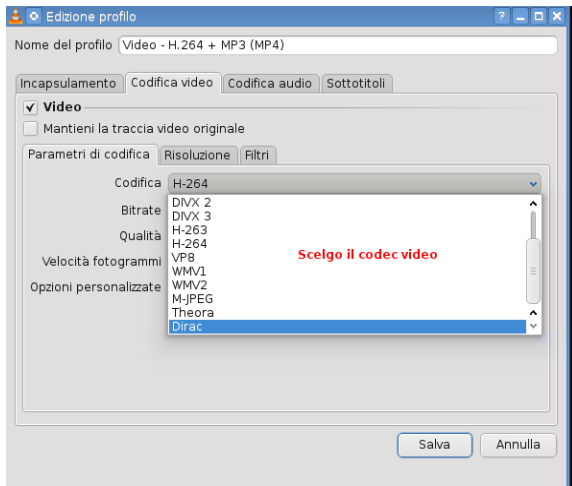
Edizione profilo

Nome del profilo Video - H.264 + MP3 (MP4)

Incapsulamento | Codifica video | Codifica audio | Sottotitoli

✓ Video

Mantieni la traccia video originale

Parametri di codifica | Risoluzione | Filtri

Codifica H-264

Bitrate

Qualità

Velocità fotogrammi

Opzioni personalizzate

DIVX 2
DIVX 3
H-263
H-264
VP8
WMV1
WMV2
M-JPEG
Theora
Dirac

Scelgo il codec video

Salva Annulla